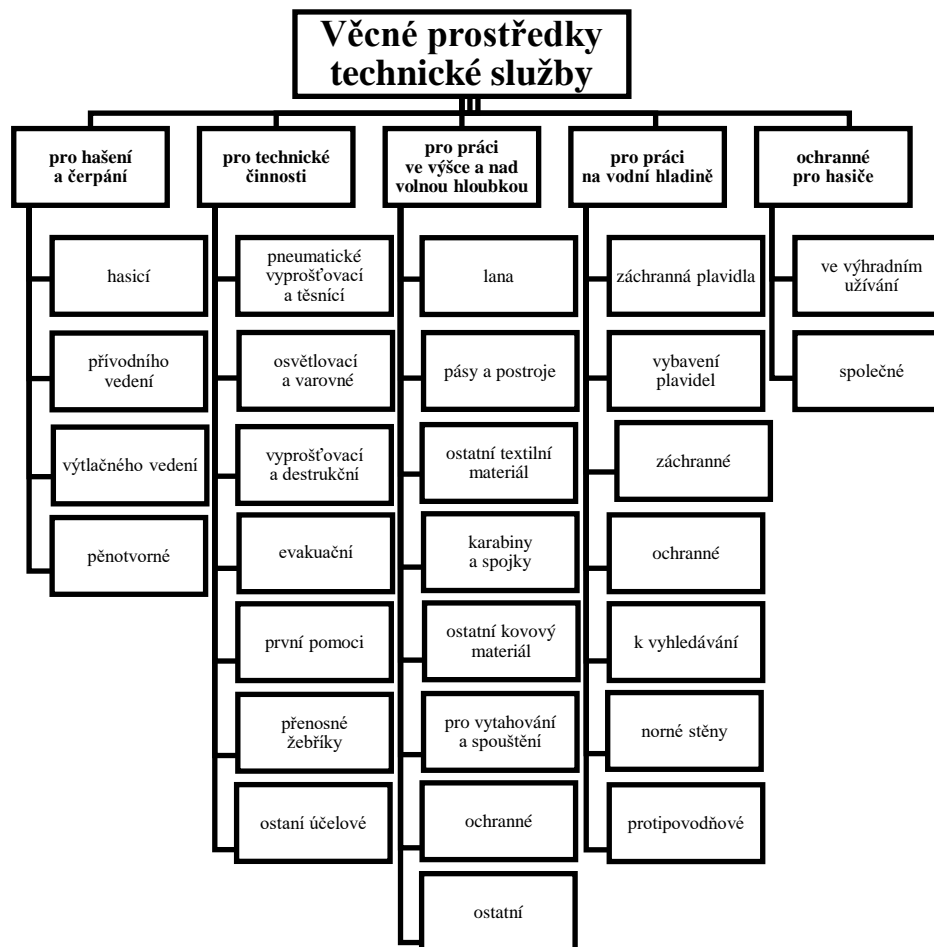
Věcné prostředky technické služby

pro hašení a čerpání

hasicí

přívodního vedení

výtlačného vedení

pěnotvorné

pro technické činnosti

pneumatické vyprošťovací a těsnící

osvětlovací a varovné

vyprošťovací a destrukční

evakuační

první pomoci

přenosné žebříky

ostaní účelové

pro práci ve výšce a nad volnou hloubkou

lana

pásy a postroje

ostatní textilní materiál

karabiny a spojky

ostatní kovový materiál

pro vytahování a spouštění

ochranné

ostatní

pro práci na vodní hladině

záchranná plavidla

vybavení plavidel

záchranné

ochranné

k vyhledávání

norné stěny

protipovodňové

ochranné pro hasiče

ve výhradním užívání

společné